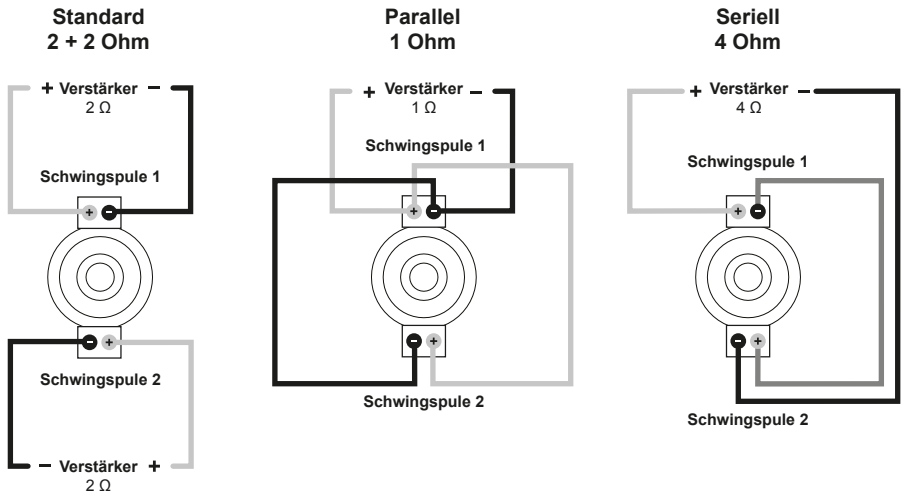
Standard
2 + 2 Ohm

+ Verstärker −
2 Ω

Schwingspule 1

+ −

− +

Schwingspule 2

− Verstärker +
2 Ω

Parallel
1 Ohm

+ Verstärker −
1 Ω

Schwingspule 1

+ −

− +

Schwingspule 2

Seriell
4 Ohm

+ Verstärker −
4 Ω

Schwingspule 1

+ −

− +

Schwingspule 2